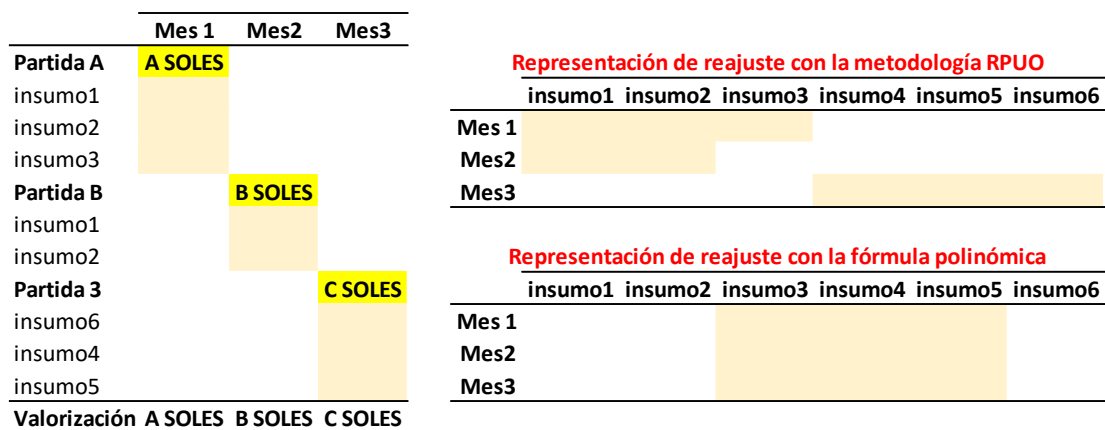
|  | Mes 1 | Mes2 | Mes3 |
|---|---|---|---|
| Partida A | A SOLES |  |  |
| insumo1 |  |  |  |
| insumo2 |  |  |  |
| insumo3 |  |  |  |
| Partida B |  | B SOLES |  |
| insumo1 |  |  |  |
| insumo2 |  |  |  |
| Partida 3 |  |  | C SOLES |
| insumo6 |  |  |  |
| insumo4 |  |  |  |
| insumo5 |  |  |  |
| Valorización | A SOLES | B SOLES | C SOLES |

Representación de reajuste con la metodología RPUO

|  | insumo1 | insumo2 | insumo3 | insumo4 | insumo5 | insumo6 |
|---|---|---|---|---|---|---|
| Mes 1 |  |  |  |  |  |  |
| Mes2 |  |  |  |  |  |  |
| Mes3 |  |  |  |  |  |  |

Representación de reajuste con la fórmula polinómica

|  | insumo1 | insumo2 | insumo3 | insumo4 | insumo5 | insumo6 |
|---|---|---|---|---|---|---|
| Mes 1 |  |  |  |  |  |  |
| Mes2 |  |  |  |  |  |  |
| Mes3 |  |  |  |  |  |  |